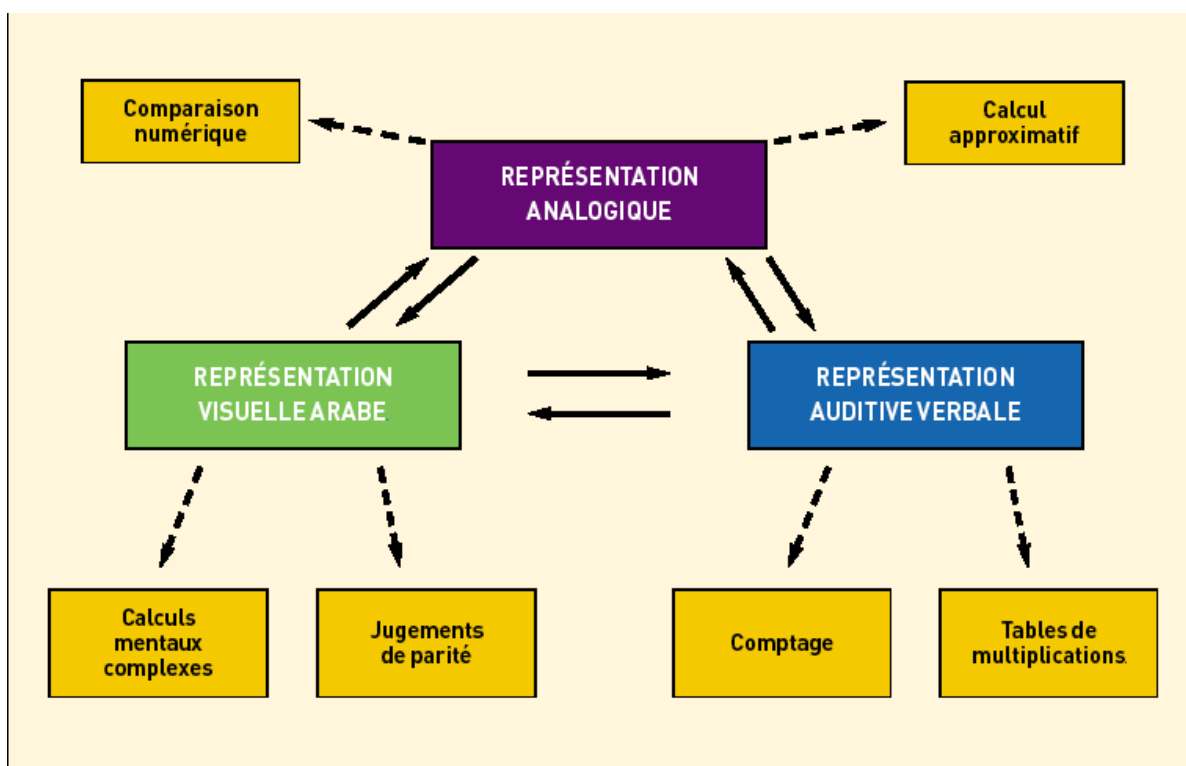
Comparaison numérique

Calcul approximatif

REPRÉSENTATION ANALOGIQUE

REPRÉSENTATION VISUELLE ARABE

REPRÉSENTATION AUDITIVE VERBALE

Calculs mentaux complexes

Jugements de parité

Comptage

Tables de multiplications